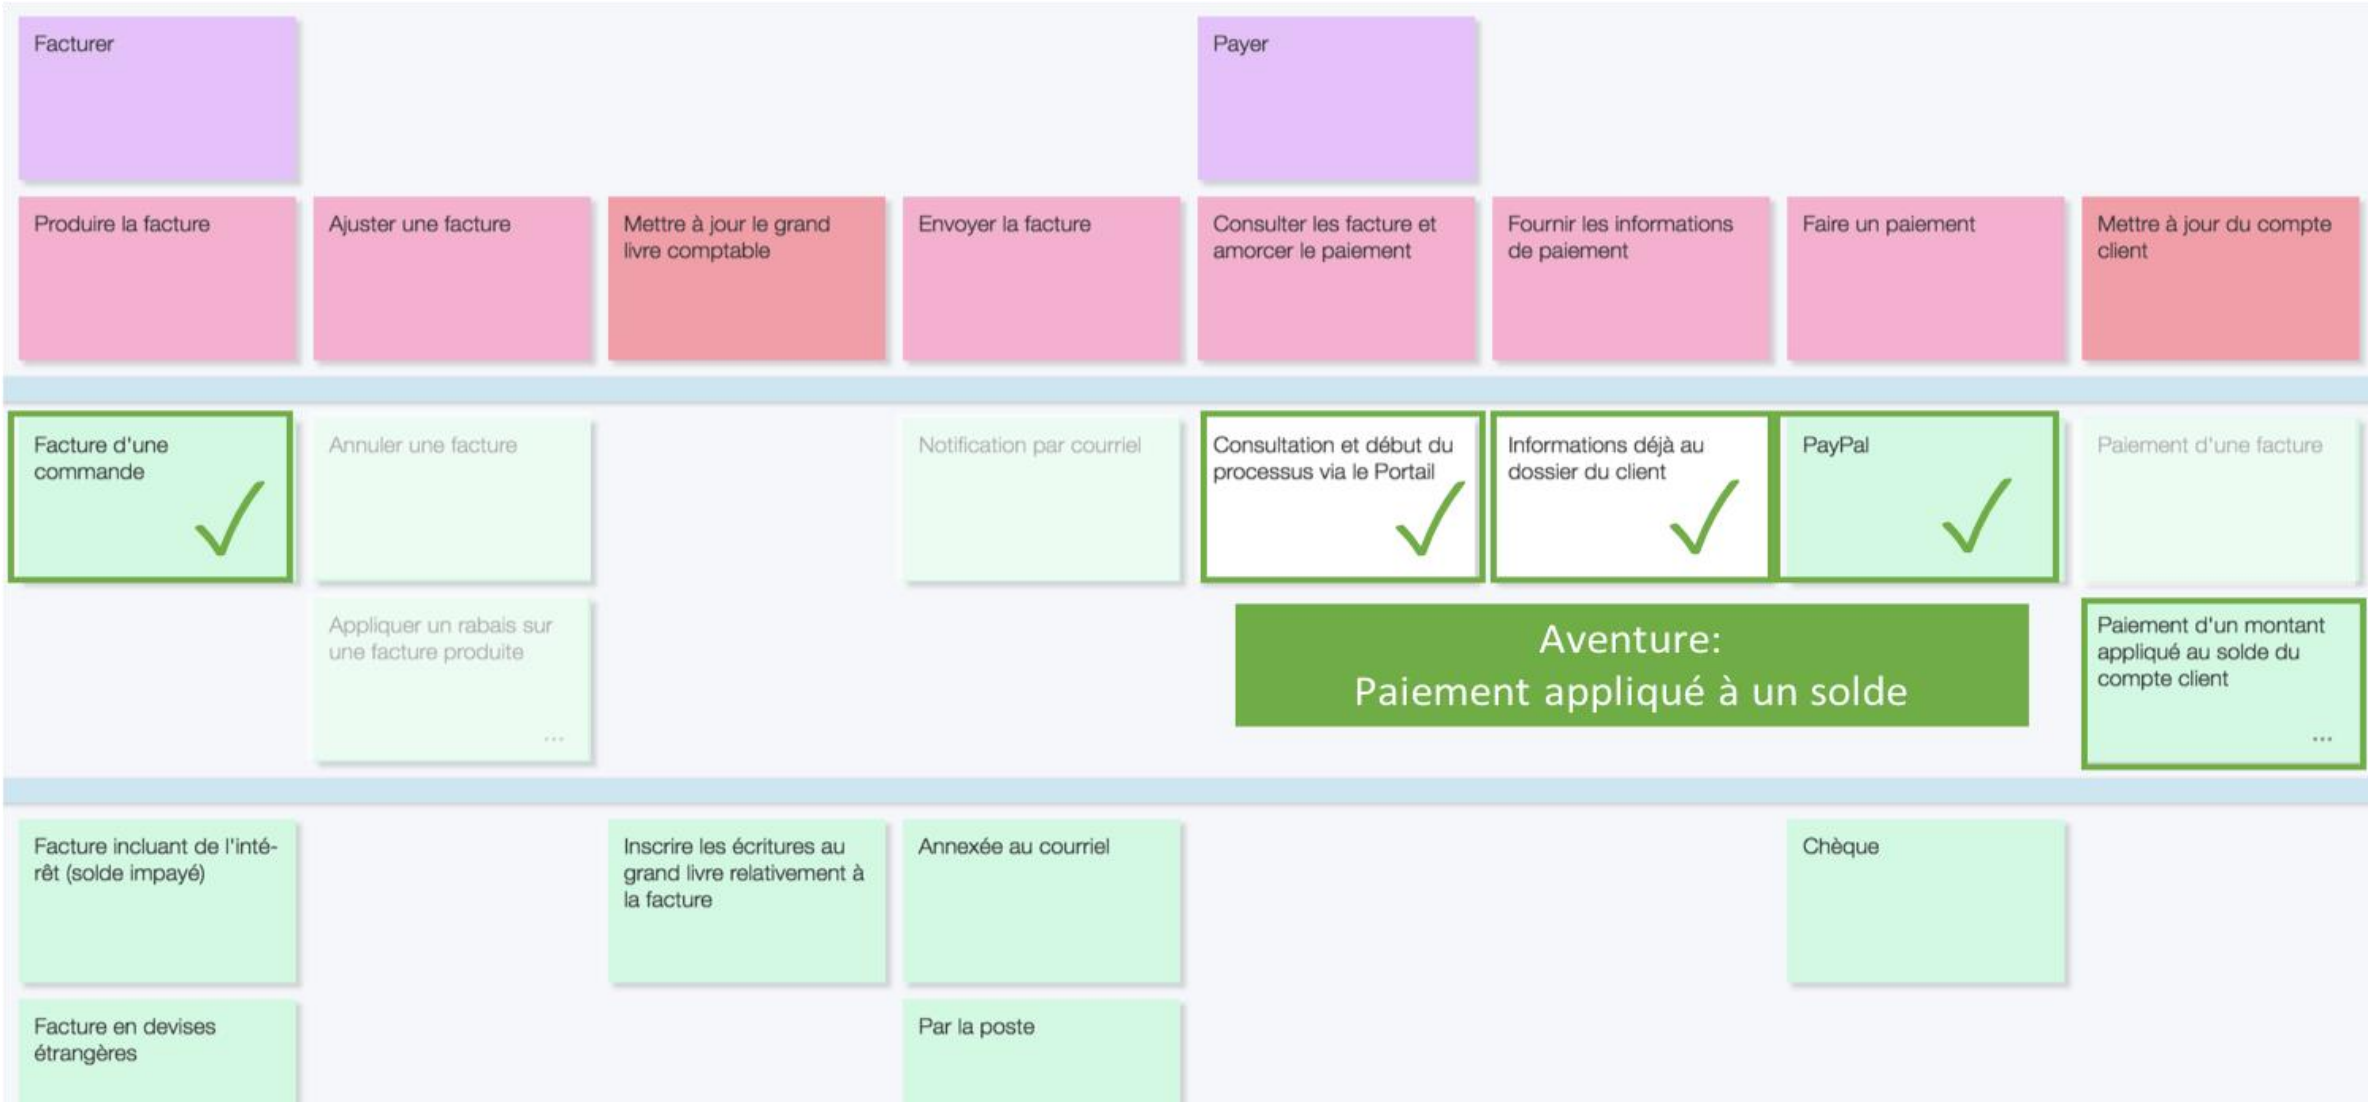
Facturer

Payer

Produire la facture

Ajuster une facture

Mettre à jour le grand livre comptable

Envoyer la facture

Consulter les facture et amorcer le paiement

Fournir les informations de paiement

Faire un paiement

Mettre à jour du compte client

Facture d'une commande

Annuler une facture

Notification par courriel

Consultation et début du processus via le Portail

Informations déjà au dossier du client

PayPal

Paiement d'une facture

Appliquer un rabais sur une facture produite ...

Aventure:
Paiement appliqué à un solde

Paiement d'un montant appliqué au solde du compte client ...

Facture incluant de l'intérêt (solde impayé)

Inscrire les écritures au grand livre relativement à la facture

Annexée au courriel

Chèque

Facture en devises étrangères

Par la poste